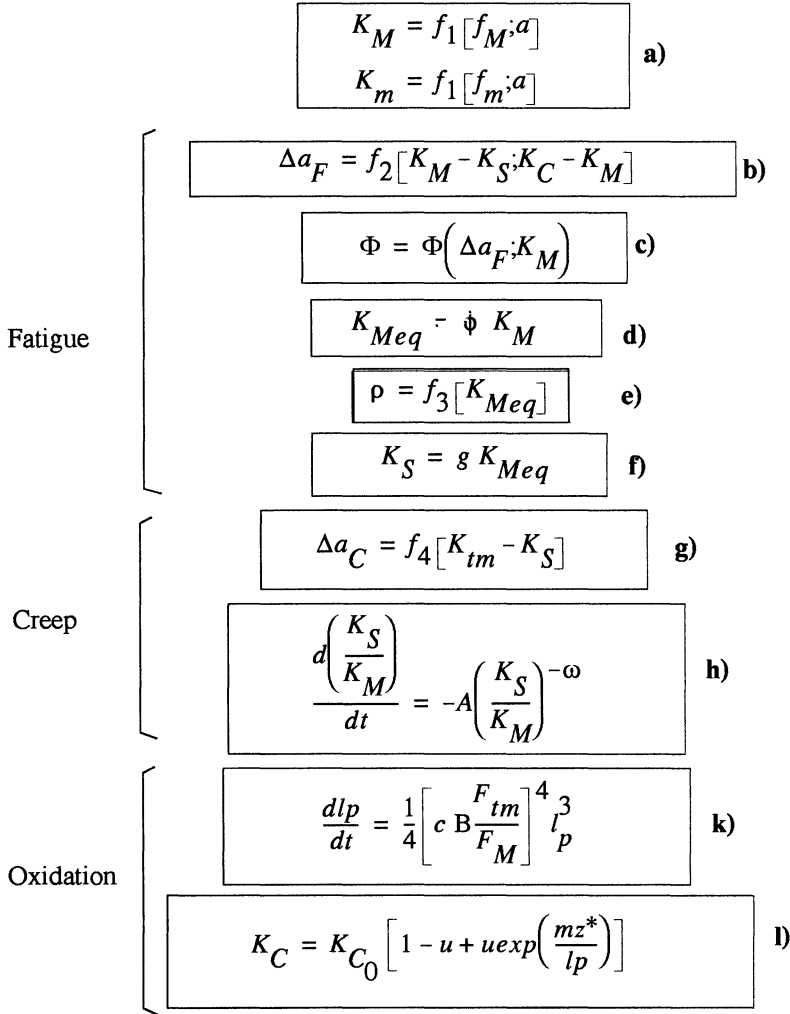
$K_M = f_1[f_M;a]$
$K_m = f_1[f_m;a]$ **a)**

Fatigue

$\Delta a_F = f_2[K_M - K_S;K_C - K_M]$ **b)**

$\Phi = \Phi\left(\Delta a_F;K_M\right)$ **c)**

$K_{Meq} = \phi\ K_M$ **d)**

$\rho = f_3[K_{Meq}]$ **e)**

$K_S = g\ K_{Meq}$ **f)**

Creep

$\Delta a_C = f_4[K_{tm} - K_S]$ **g)**

$\frac{d\left(\frac{K_S}{K_M}\right)}{dt} = -A\left(\frac{K_S}{K_M}\right)^{-\omega}$ **h)**

Oxidation

$\frac{dlp}{dt} = \frac{1}{4}\left[c\ B\frac{F_{tm}}{F_M}\right]^4 l_p^3$ **k)**

$K_C = K_{C_0}\left[1 - u + uexp\left(\frac{mz^*}{lp}\right)\right]$ **l)**